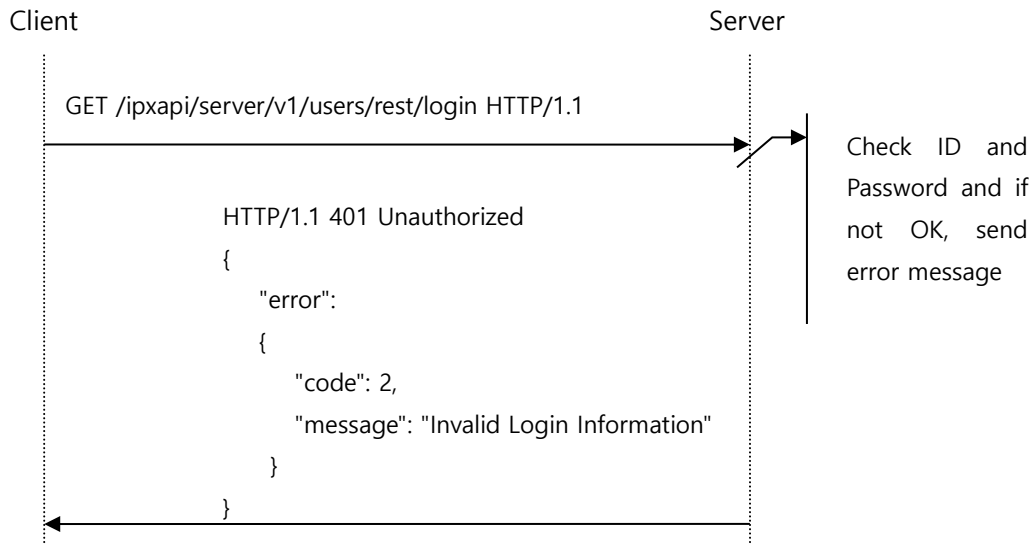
Client

Server

GET /ipxapi/server/v1/users/rest/login HTTP/1.1

Check ID and Password and if not OK, send error message

HTTP/1.1 401 Unauthorized
{
"error":
{
"code": 2,
"message": "Invalid Login Information"
}
}